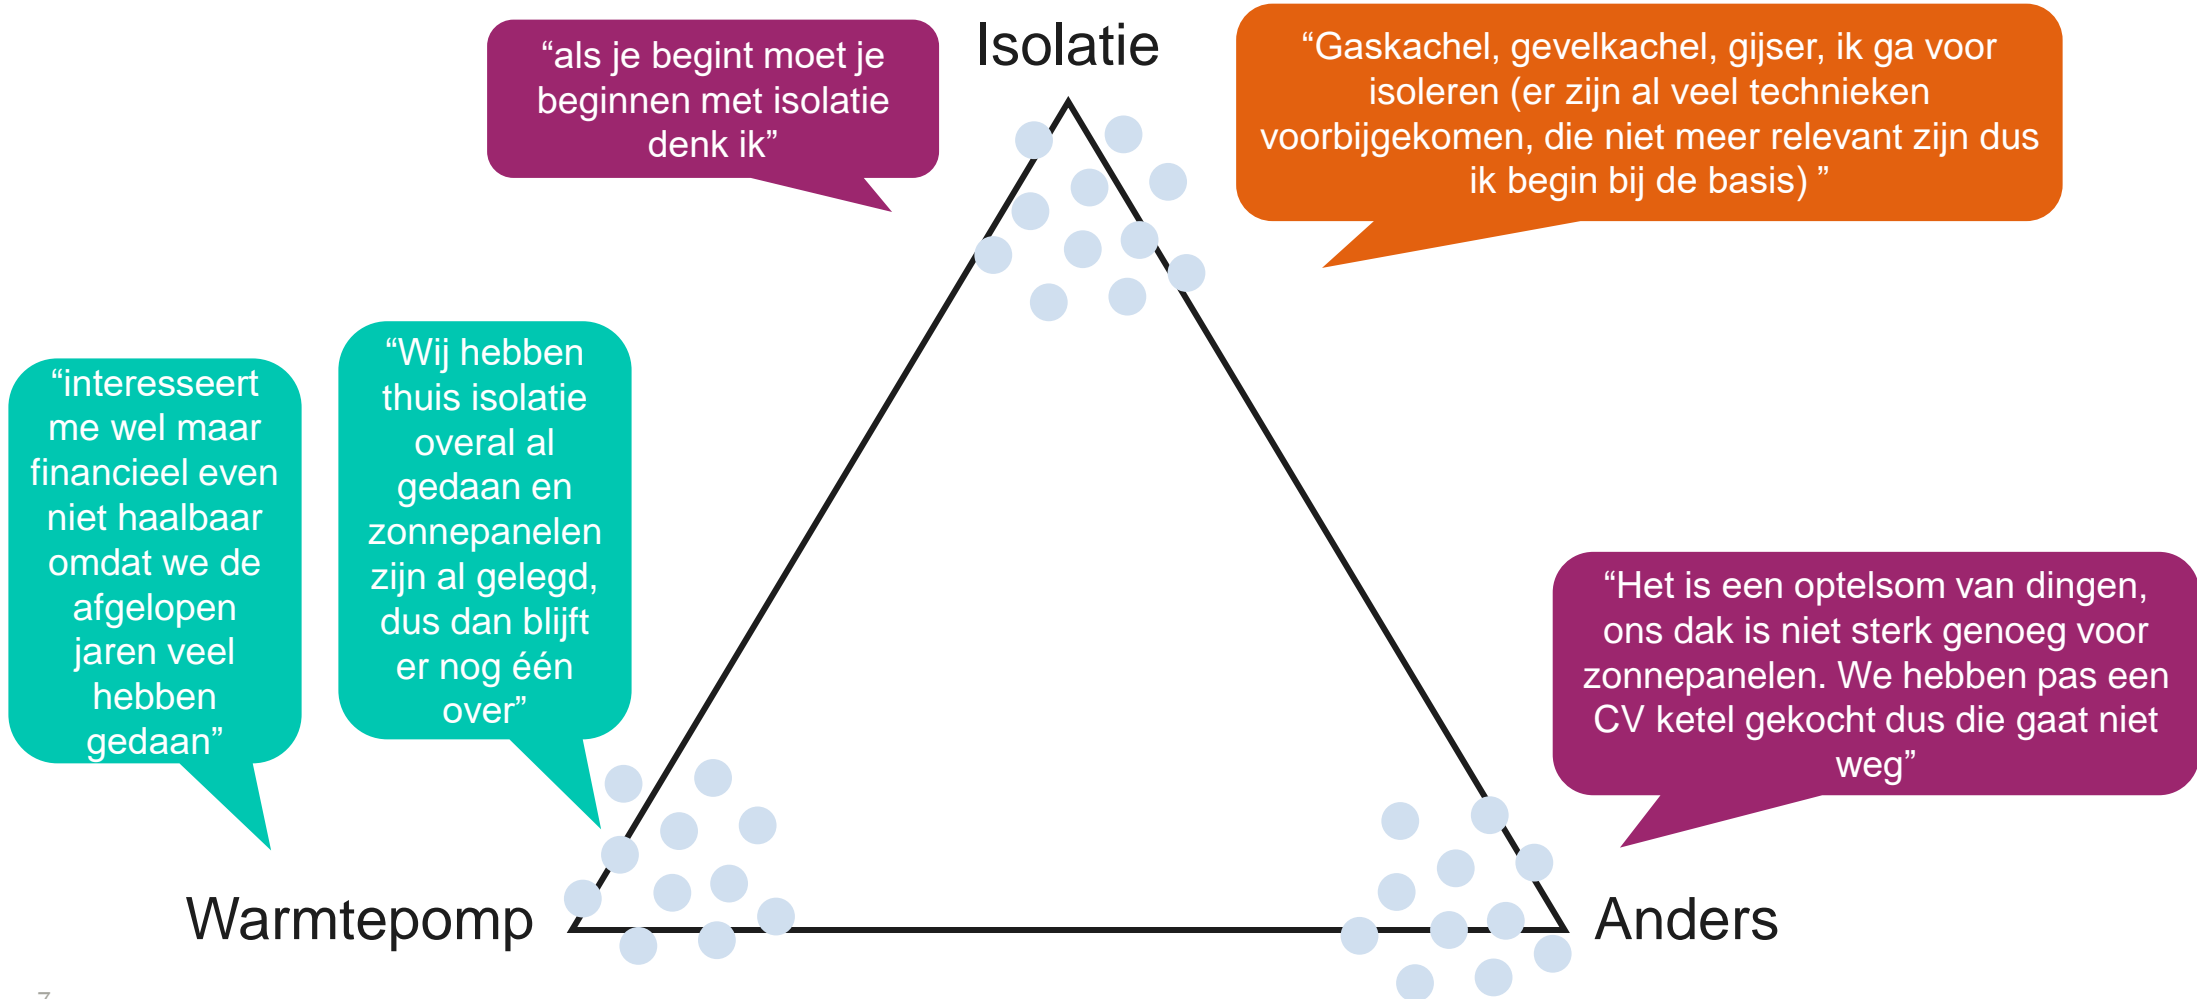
“als je begint moet je beginnen met isolatie denk ik”

Isolatie

“Gaskachel, gevelkachel, gijser, ik ga voor isoleren (er zijn al veel technieken voorbijgekomen, die niet meer relevant zijn dus ik begin bij de basis) ”

“interesseert me wel maar financieel even niet haalbaar omdat we de afgelopen jaren veel hebben gedaan”

“Wij hebben thuis isolatie overal al gedaan en zonnepanelen zijn al gelegd, dus dan blijft er nog één over”

“Het is een optelsom van dingen, ons dak is niet sterk genoeg voor zonnepanelen. We hebben pas een CV ketel gekocht dus die gaat niet weg”

Warmtepomp

Anders

7